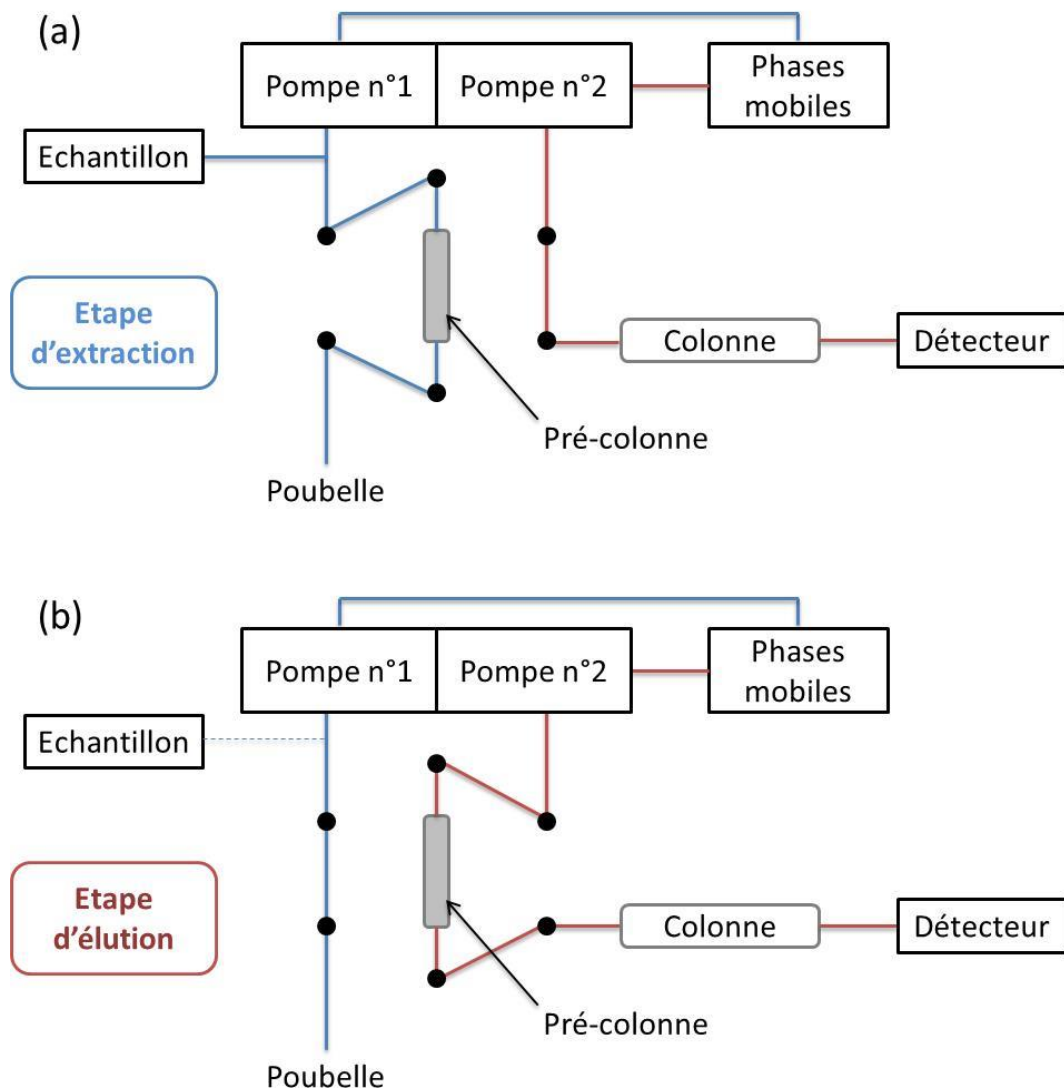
(a)

Pompe n°1

Pompe n°2

Phases mobiles

Echantillon

Etape d’extraction

Colonne

Détecteur

Pré-colonne

Poubelle

(b)

Pompe n°1

Pompe n°2

Phases mobiles

Echantillon

Etape d’élution

Colonne

Détecteur

Pré-colonne

Poubelle